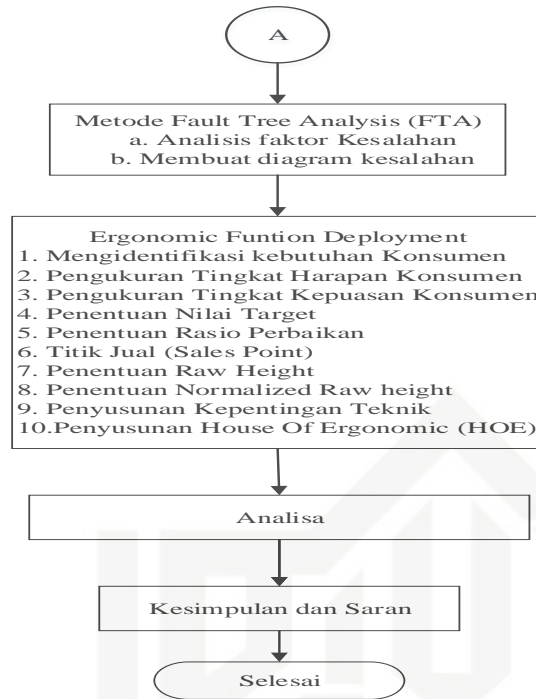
A

Metode Fault Tree Analysis (FTA)
a. Analisis faktor Kesalahan
b. Membuat diagram kesalahan

Ergonomic Funtion Deployment
1. Mengidentifikasi kebutuhan Konsumen
2. Pengukuran Tingkat Harapan Konsumen
3. Pengukuran Tingkat Kepuasan Konsumen
4. Penentuan Nilai Target
5. Penentuan Rasio Perbaikan
6. Titik Jual (Sales Point)
7. Penentuan Raw Height
8. Penentuan Normalized Raw height
9. Penyusunan Kepentingan Teknik
10.Penyusunan House Of Ergonomic (HOE)

Analisa

Kesimpulan dan Saran

Selesai